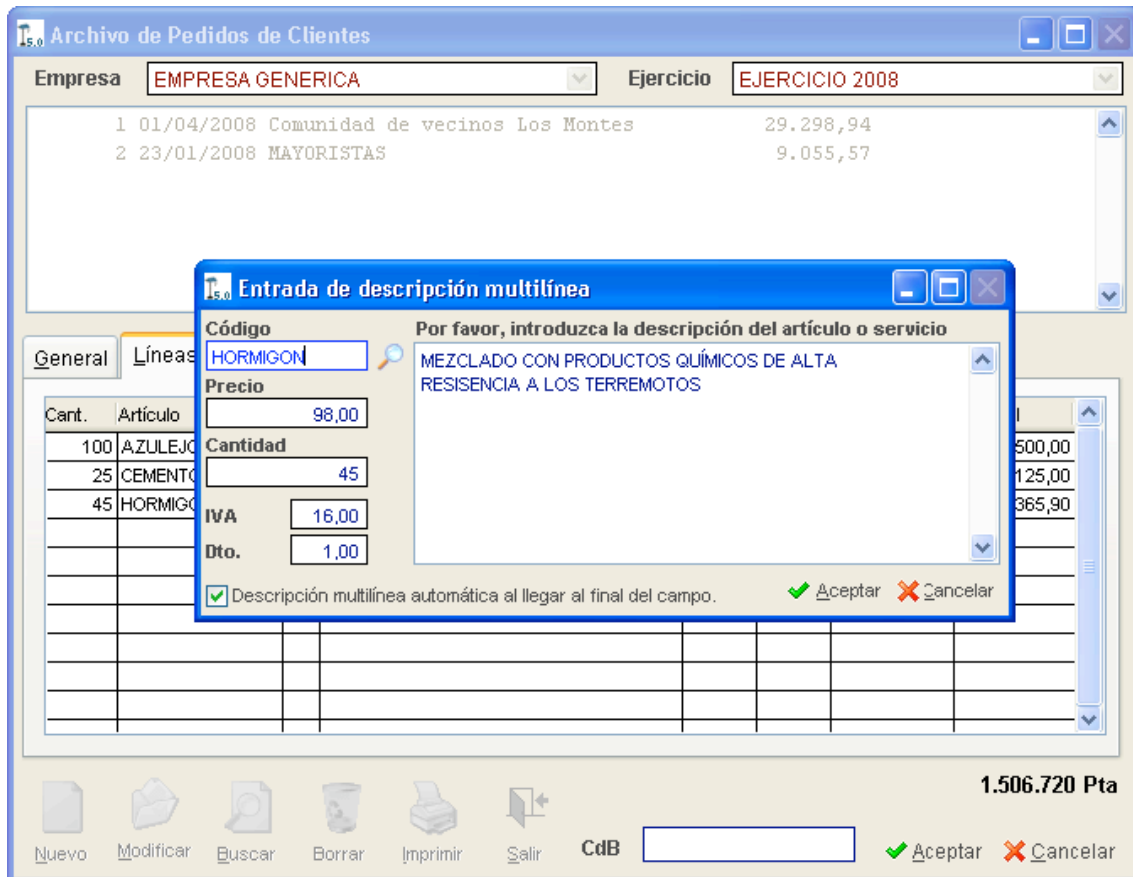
Archivo de Pedidos de Clientes

Empresa EMPRESA GENERICA

Ejercicio EJERCICIO 2008

1 01/04/2008 Comunidad de vecinos Los Montes 29.298,94
2 23/01/2008 MAYORISTAS 9.055,57

General Líneas

| Cant. | Artículo | | |
|---|---|---|---|
| 100 | AZULEJO | | 500,00 |
| 25 | CEMENTO | | 125,00 |
| 45 | HORMIGO | | 365,90 |

Entrada de descripción multilínea

Código
HORMIGON
Precio
98,00
Cantidad
45
IVA 16,00
Dto. 1,00

Por favor, introduzca la descripción del artículo o servicio
MEZCLADO CON PRODUCTOS QUÍMICOS DE ALTA RESISENCIA A LOS TERREMOTOS

Descripción multilínea automática al llegar al final del campo.

Aceptar Cancelar

1.506.720 Pta

Nuevo Modificar Buscar Borrar Imprimir Salir CdB

Aceptar Cancelar